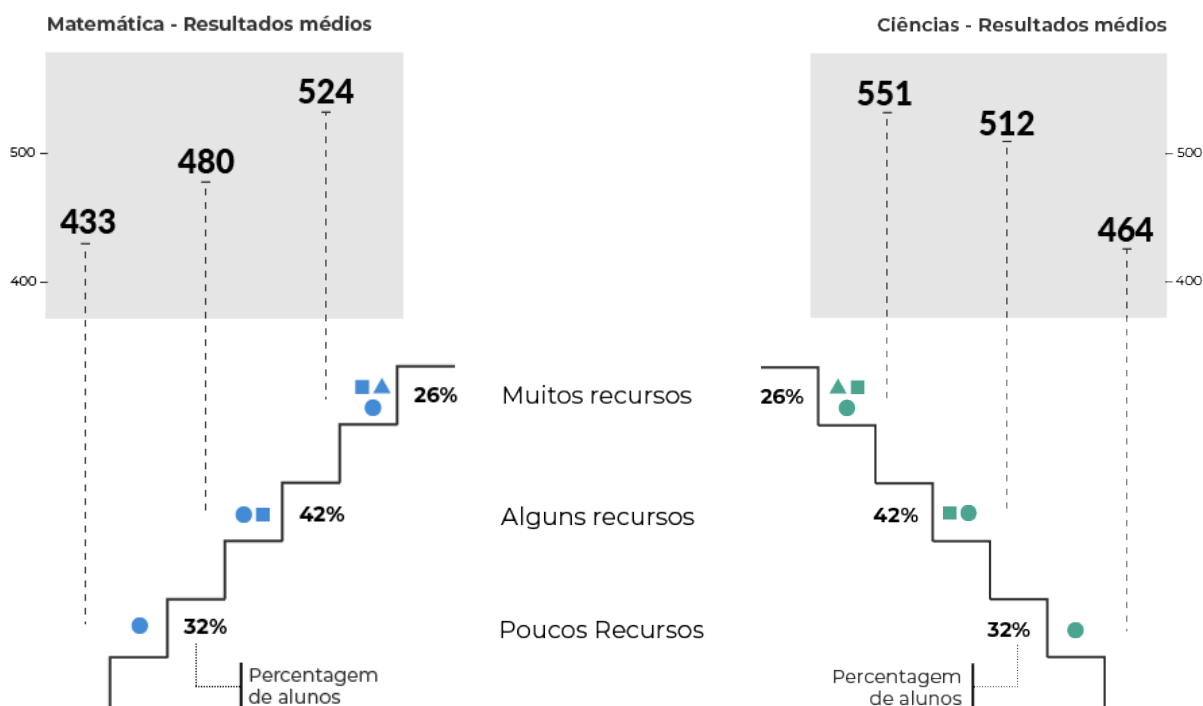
Matemática - Resultados médios

500

400

433

480

524

26%

42%

32%

Percentagem de alunos

Muitos recursos

Alguns recursos

Poucos Recursos

Ciências - Resultados médios

551

512

464

500

400

26%

42%

32%

Percentagem de alunos